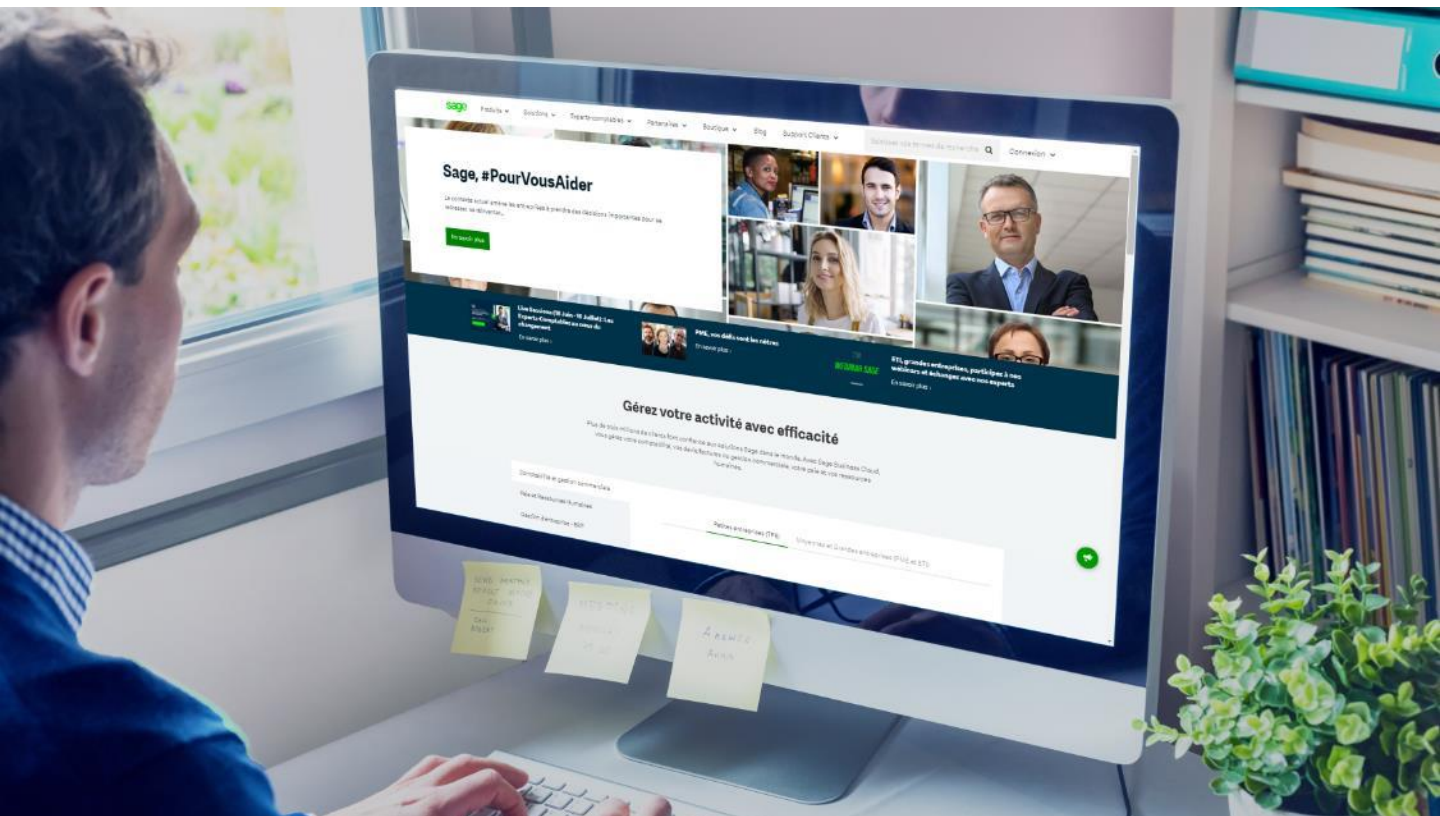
sage Produits Solutions Experts-comptables Partenaires Boutique Blog Support Clients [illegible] Connexion

Sage, #PourVousAider

Le contexte actuel amène les entreprises à prendre des décisions importantes pour se relancer, se réinventer...

En savoir plus

Live Sessions (18 Juin - 16 Juillet) : Les Experts-Comptables au coeur du changement
En savoir plus

PME, vos défis sont les nôtres
En savoir plus

WEBINAR SAGE
ETI, grandes entreprises, participez à nos webinars et échangez avec nos experts
En savoir plus

Gérez votre activité avec efficacité

Plus de trois millions de clients font confiance aux solutions Sage dans le monde. Avec Sage Business Cloud, vous gérez votre comptabilité, vos devis/factures ou gestion commerciale, votre paie et vos ressources humaines.

Comptabilité et gestion commerciale
Paie et Ressources Humaines
Gestion Entreprise - ERP

Petites entreprises (TPE)
Moyennes et Grandes entreprises (PME et ETI)

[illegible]

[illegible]

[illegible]